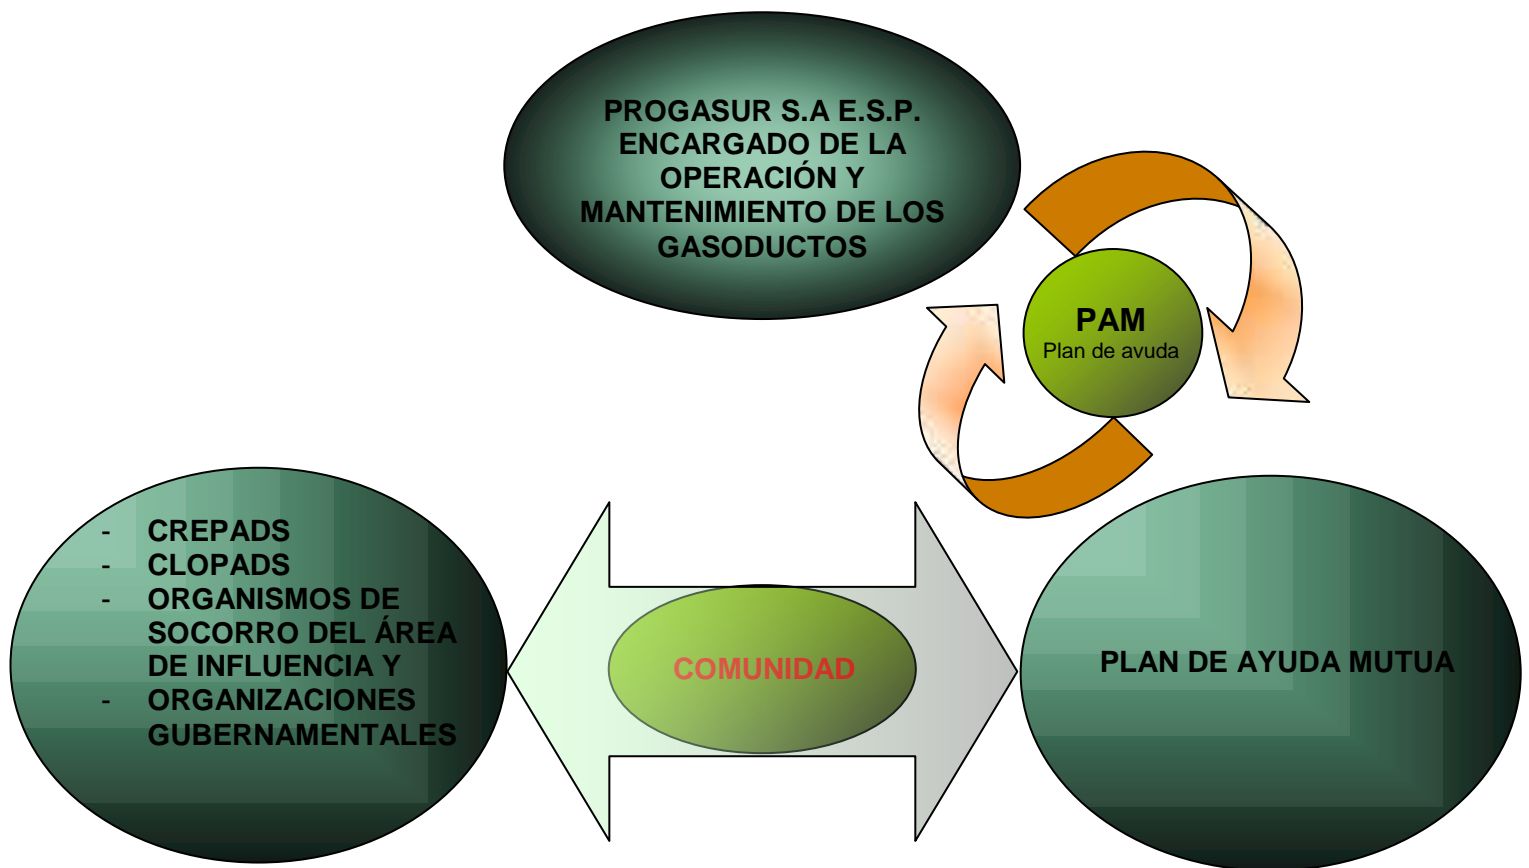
PROGASUR S.A E.S.P. ENCARGADO DE LA OPERACIÓN Y MANTENIMIENTO DE LOS GASODUCTOS

PAM
Plan de avuda

- CREPADS
- CLOPADS
- ORGANISMOS DE SOCORRO DEL ÁREA DE INFLUENCIA Y
- ORGANIZACIONES GUBERNAMENTALES

COMUNIDAD

PLAN DE AYUDA MUTUA